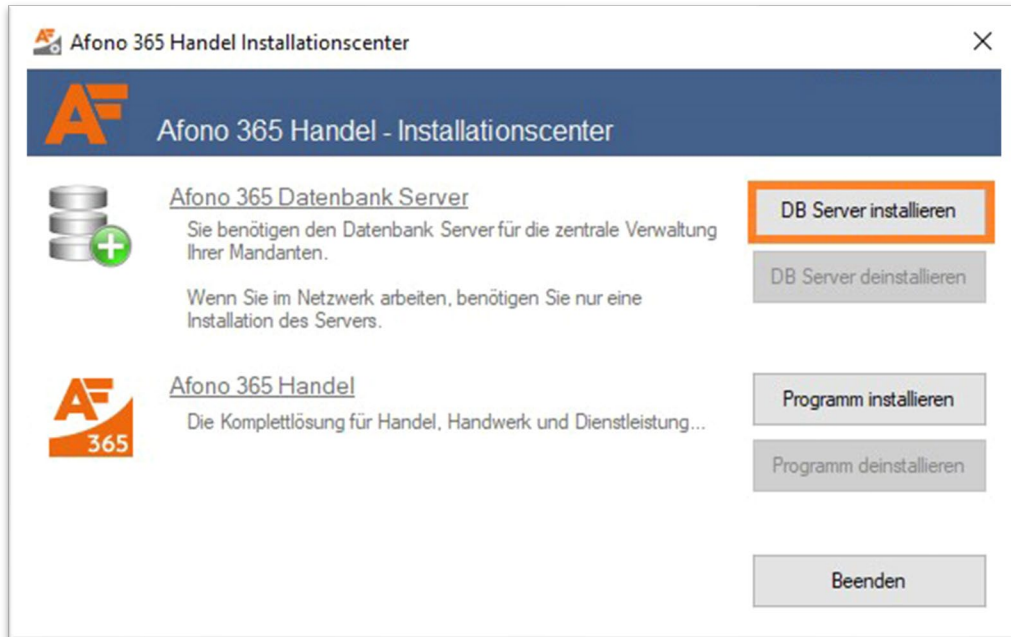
Afono 365 Handel Installationscenter

×

AF

Afono 365 Handel - Installationscenter

Afono 365 Datenbank Server

Sie benötigen den Datenbank Server für die zentrale Verwaltung Ihrer Mandanten.

Wenn Sie im Netzwerk arbeiten, benötigen Sie nur eine Installation des Servers.

DB Server installieren

DB Server deinstallieren

AF 365

Afono 365 Handel

Die Komplettlösung für Handel, Handwerk und Dienstleistung...

Programm installieren

Programm deinstallieren

Beenden